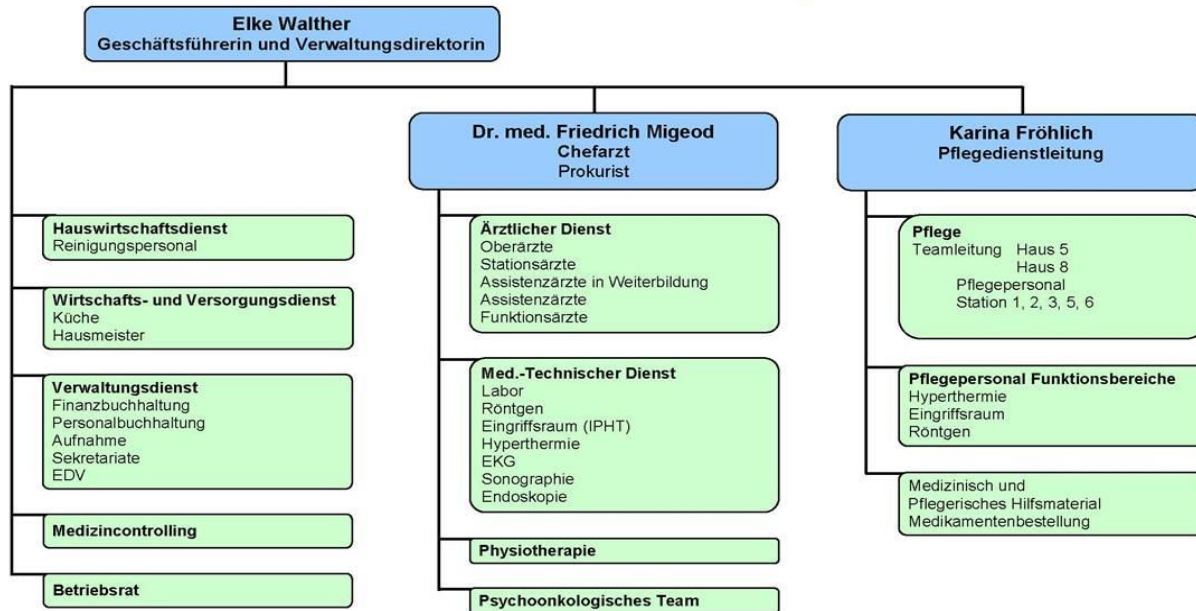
Elke Walther
Geschäftsführerin und Verwaltungsdirektorin

Hauswirtschaftsdienst
Reinigungspersonal

Wirtschafts- und Versorgungsdienst
Küche
Hausmeister

Verwaltungsdienst
Finanzbuchhaltung
Personalbuchhaltung
Aufnahme
Sekretariate
EDV

Medizincontrolling

Betriebsrat

Dr. med. Friedrich Migeod
Chefarzt
Prokurist

Ärztlicher Dienst
Oberärzte
Stationsärzte
Assistenzärzte in Weiterbildung
Assistenzärzte
Funktionsärzte

Med.-Technischer Dienst
Labor
Röntgen
Eingriffsraum (IPHT)
Hyperthermie
EKG
Sonographie
Endoskopie

Physiotherapie

Psychoonkologisches Team

Karina Fröhlich
Pflegedienstleitung

Pflege
Teamleitung Haus 5
Haus 8
Pflegepersonal
Station 1, 2, 3, 5, 6

Pflegepersonal Funktionsbereiche
Hyperthermie
Eingriffsraum
Röntgen

Medizinisch und
Pflegerisches Hilfsmaterial
Medikamentenbestellung